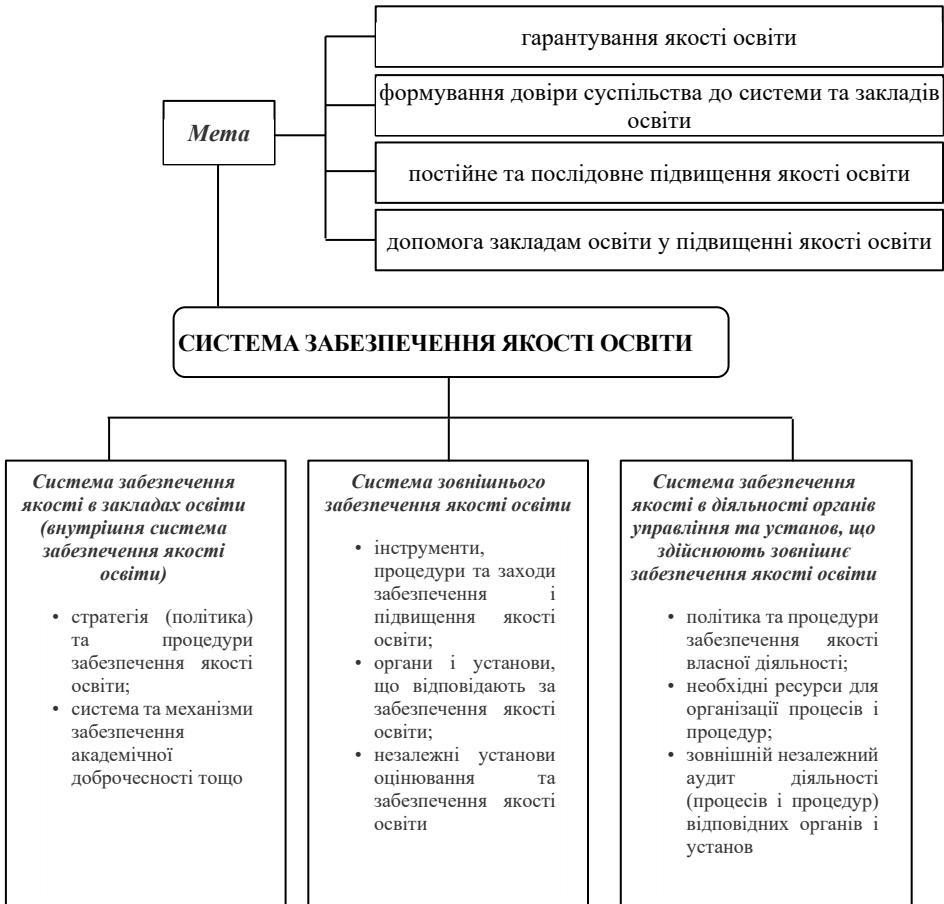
гарантування якості освіти

формування довіри суспільства до системи та закладів освіти

постійне та послідовне підвищення якості освіти

допомога закладам освіти у підвищенні якості освіти

*Мета*

**СИСТЕМА ЗАБЕЗПЕЧЕННЯ ЯКОСТІ ОСВІТИ**

*Система забезпечення якості в закладах освіти (внутрішня система забезпечення якості освіти)*

• стратегія (політика) та процедури забезпечення якості освіти;
• система та механізми забезпечення академічної доброчесності тощо

*Система зовнішнього забезпечення якості освіти*

• інструменти, процедури та заходи забезпечення і підвищення якості освіти;
• органи і установи, що відповідають за забезпечення якості освіти;
• незалежні установи оцінювання та забезпечення якості освіти

*Система забезпечення якості в діяльності органів управління та установ, що здійснюють зовнішнє забезпечення якості освіти*

• політика та процедури забезпечення якості власної діяльності;
• необхідні ресурси для організації процесів і процедур;
• зовнішній незалежний аудит діяльності (процесів і процедур) відповідних органів і установ